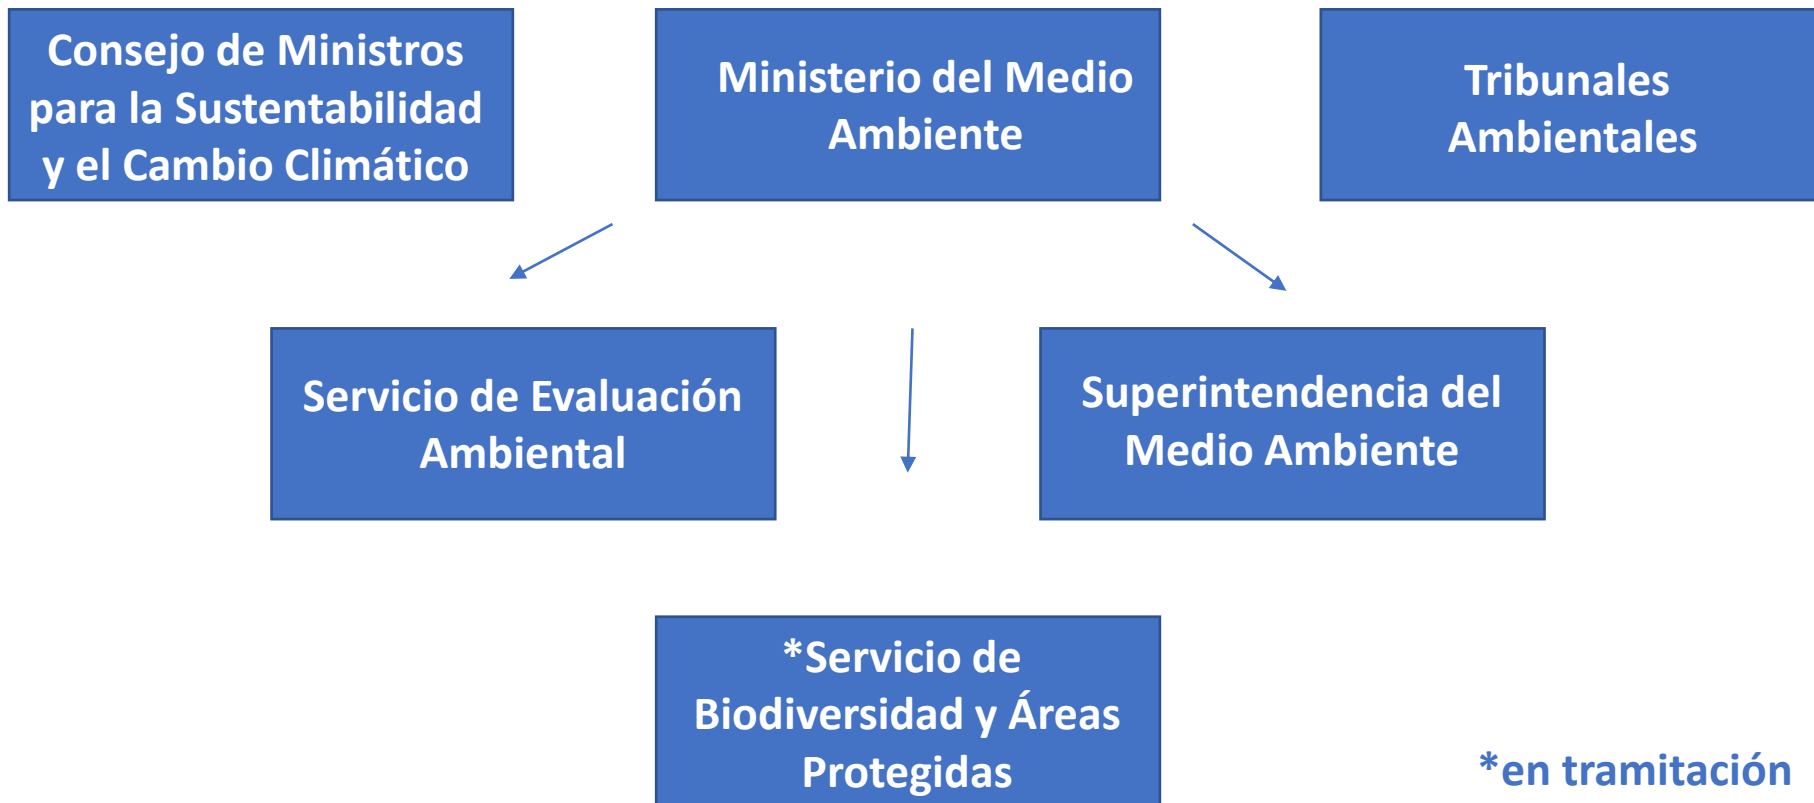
Consejo de Ministros para la Sustentabilidad y el Cambio Climático

Ministerio del Medio Ambiente

Tribunales Ambientales

Servicio de Evaluación Ambiental

Superintendencia del Medio Ambiente

*Servicio de Biodiversidad y Áreas Protegidas

*en tramitación